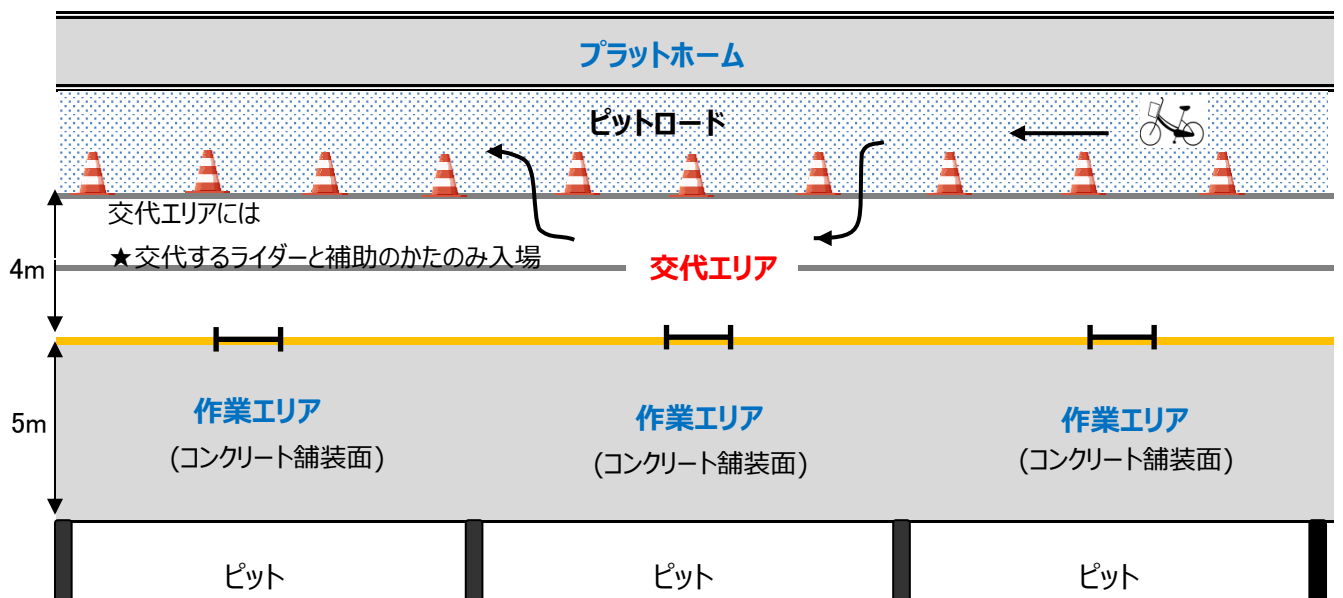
プラットホーム

ピットロード

交代エリアには
★交代するライダーと補助のかたのみ入場

交代エリア

4m

5m

作業エリア
（コンクリート舗装面）

作業エリア
（コンクリート舗装面）

作業エリア
（コンクリート舗装面）

ピット

ピット

ピット